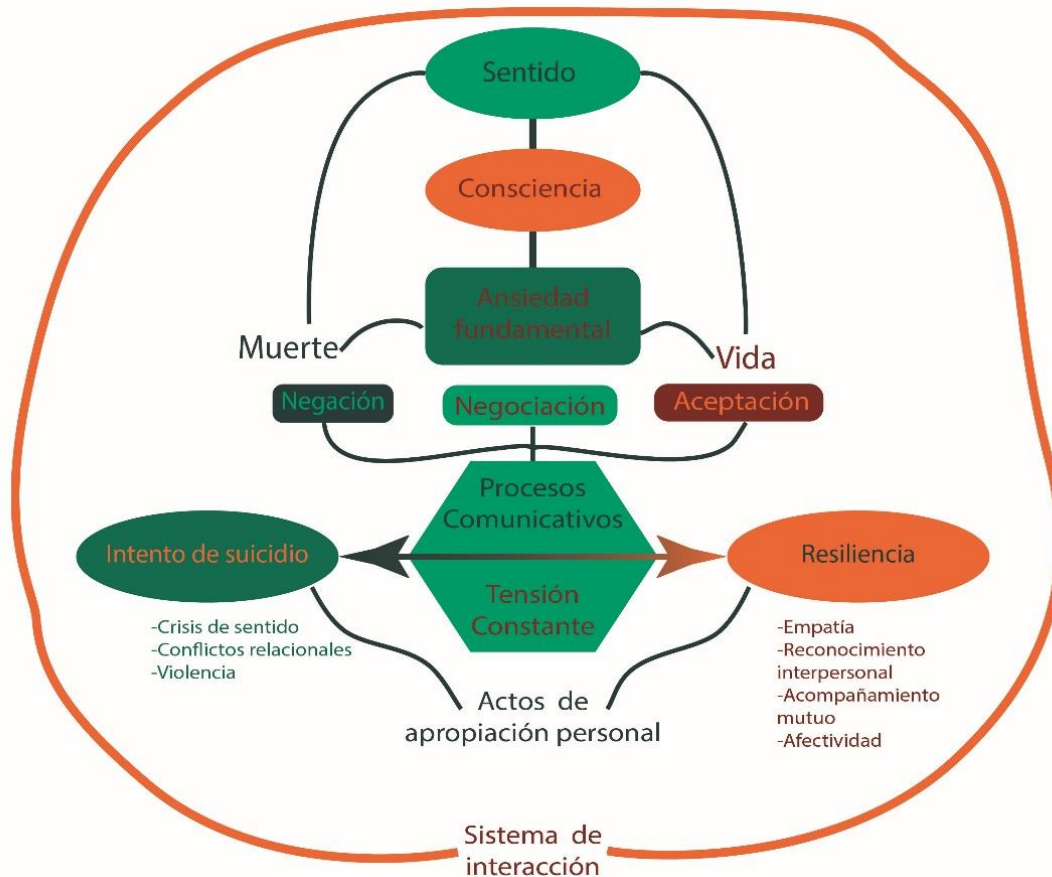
Sentido

Consciencia

Ansiedad fundamental

Muerte

Vida

Negación

Negociación

Aceptación

Procesos Comunicativos

Intento de suicidio

Resiliencia

Tensión Constante

-Crisis de sentido
-Conflictos relacionales
-Violencia

-Empatía
-Reconocimiento interpersonal
-Acompañamiento mutuo
-Afectividad

Actos de apropiación personal

Sistema de interacción